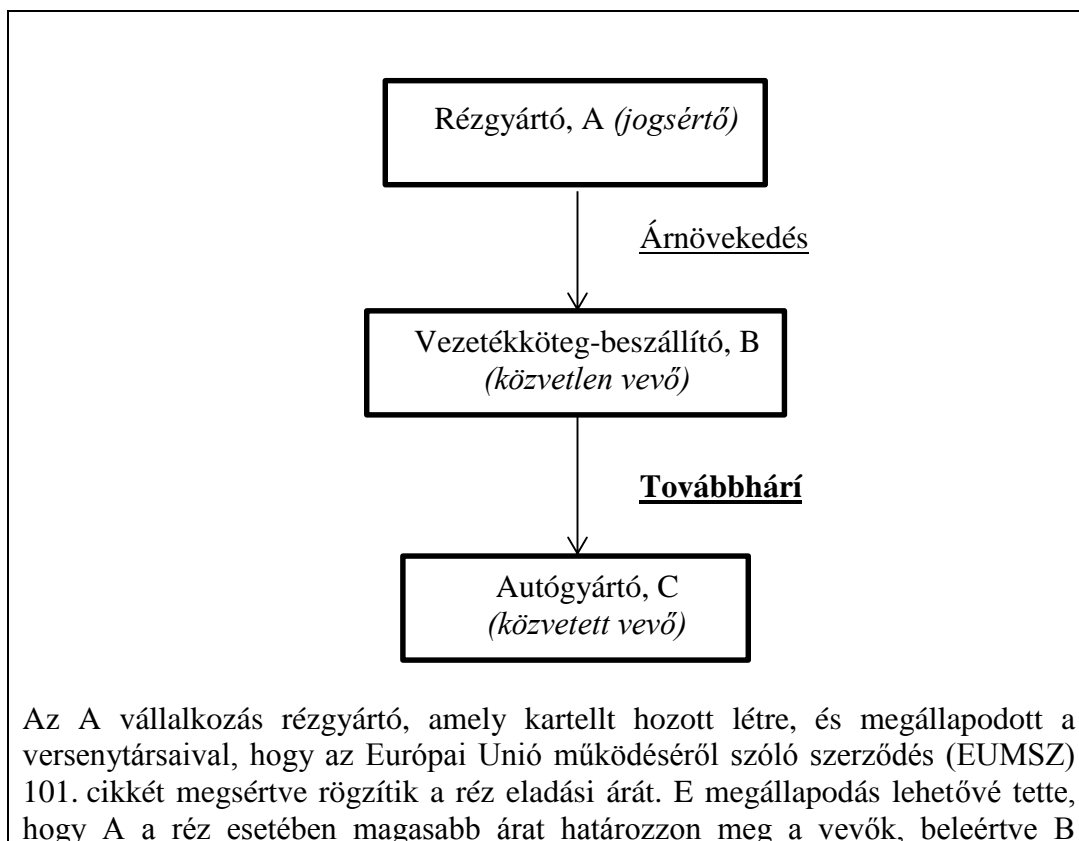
Rézgyártó, A *(jogsértő)*

Árnövekedés

Vezetékköteg-beszállító, B *(közvetlen vevő)*

**Továbbhárí**

Autógyártó, C *(közvetett vevő)*

Az A vállalkozás rézgyártó, amely kartellt hozott létre, és megállapodott a versenytársaival, hogy az Európai Unió működéséről szóló szerződés (EUMSZ) 101. cikkét megsértve rögzítik a réz eladási árát. E megállapodás lehetővé tette, hogy A a réz esetében magasabb árat határozzon meg a vevők, beleértve B